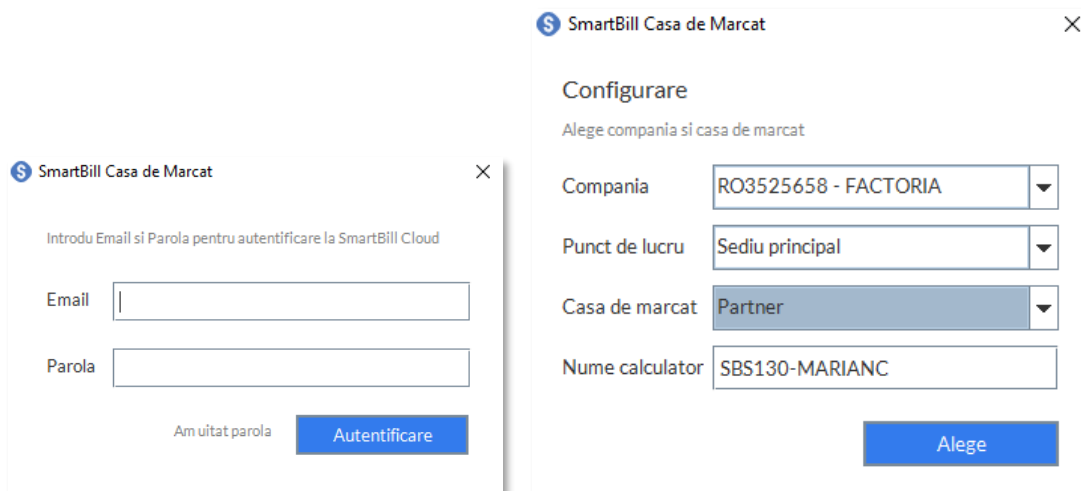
SmartBill Casa de Marcat

Introdu Email si Parola pentru autentificare la SmartBill Cloud

Email

Parola

Am uitat parola

Autentificare

SmartBill Casa de Marcat

Configurare

Alege compania si casa de marcat

Compania RO3525658 - FACTORIA

Punct de lucru Sediu principal

Casa de marcat Partner

Nume calculator SBS130-MARIANC

Alege